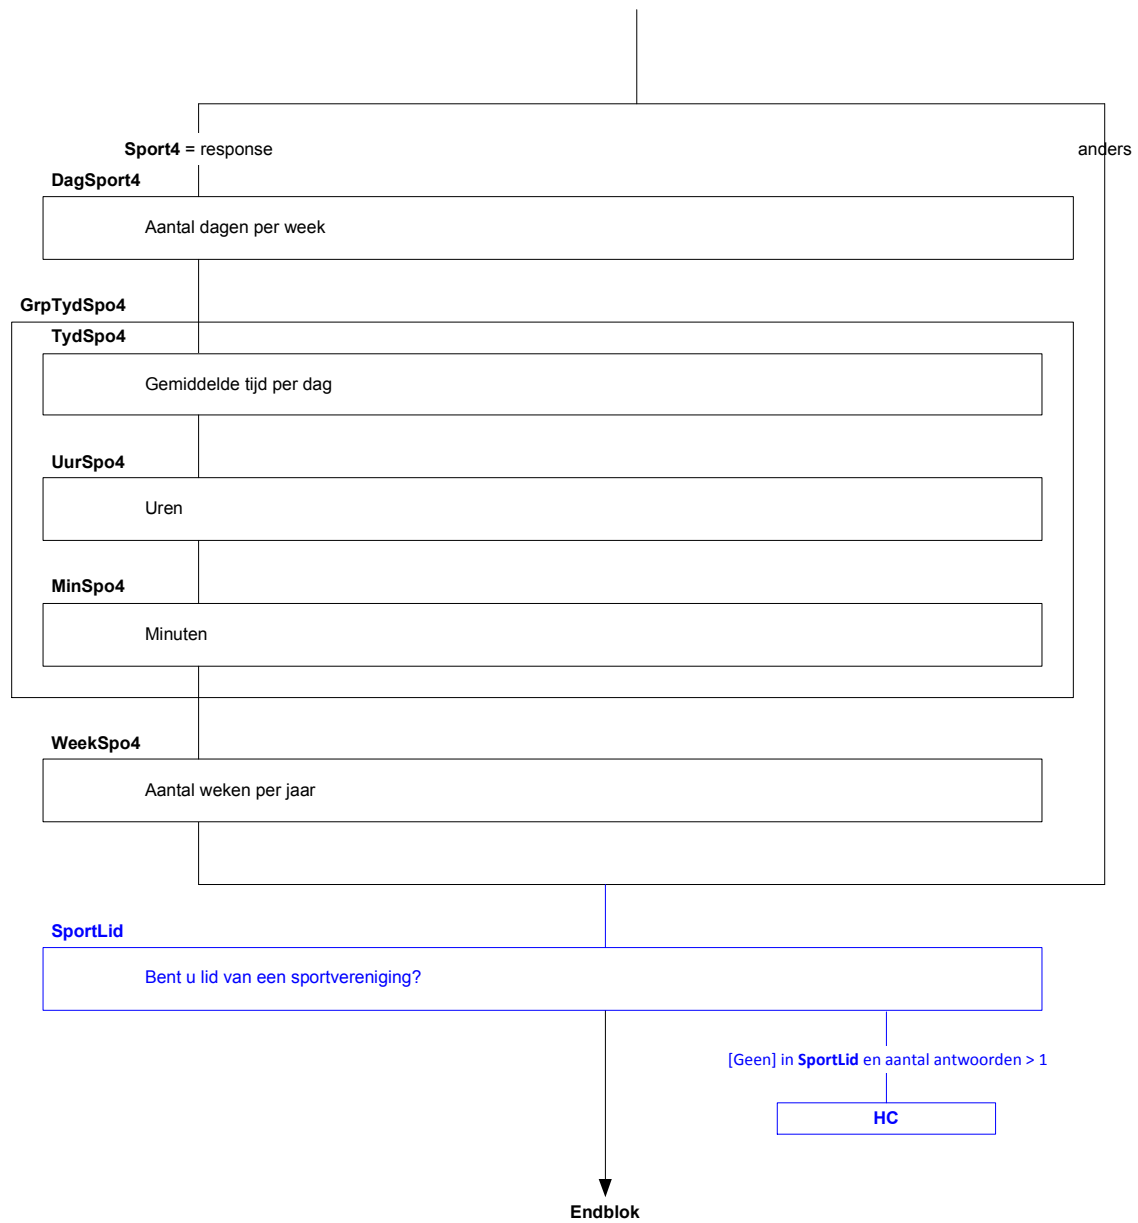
**Sport4** = response

anders

**DagSport4**

Aantal dagen per week

**GrpTydSpo4**

**TydSpo4**

Gemiddelde tijd per dag

**UurSpo4**

Uren

**MinSpo4**

Minuten

**WeekSpo4**

Aantal weken per jaar

**SportLid**

Bent u lid van een sportvereniging?

[Geen] in **SportLid** en aantal antwoorden > 1

**HC**

**Endblok**